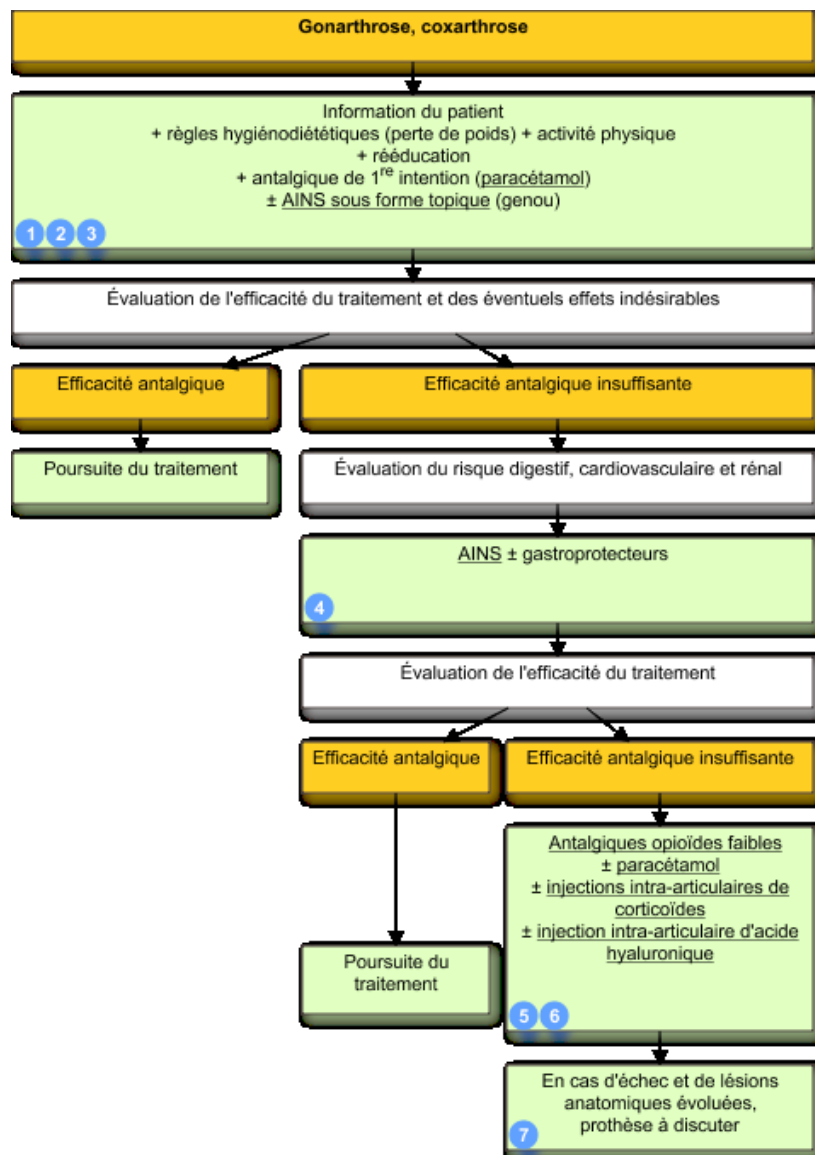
Gonarthrose, coxarthrose

Information du patient
+ règles hygiénodiététiques (perte de poids) + activité physique
+ rééducation
+ antalgique de $1^{re}$ intention (paracétamol)
± AINS sous forme topique (genou)

1 2 3

Évaluation de l'efficacité du traitement et des éventuels effets indésirables

Efficacité antalgique

Efficacité antalgique insuffisante

Poursuite du traitement

Évaluation du risque digestif, cardiovasculaire et rénal

AINS ± gastroprotecteurs

4

Évaluation de l'efficacité du traitement

Efficacité antalgique

Efficacité antalgique insuffisante

Antalgiques opioïdes faibles
± paracétamol
± injections intra-articulaires de corticoïdes
± injection intra-articulaire d'acide hyaluronique

5 6

Poursuite du traitement

En cas d'échec et de lésions anatomiques évoluées, prothèse à discuter

7